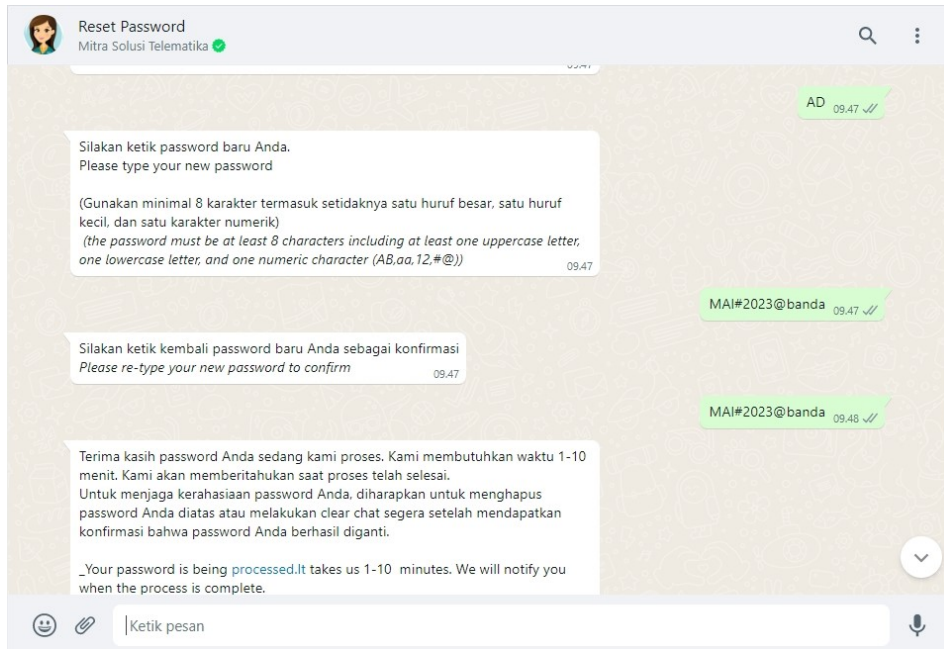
Reset Password
Mitra Solusi Telematika

AD 09.47

Silakan ketik password baru Anda.
Please type your new password

(Gunakan minimal 8 karakter termasuk setidaknya satu huruf besar, satu huruf kecil, dan satu karakter numerik)
(the password must be at least 8 characters including at least one uppercase letter, one lowercase letter, and one numeric character (AB,aa,12,#@)) 09.47

MAI#2023@banda 09.47

Silakan ketik kembali password baru Anda sebagai konfirmasi
Please re-type your new password to confirm 09.47

MAI#2023@banda 09.48

Terima kasih password Anda sedang kami proses. Kami membutuhkan waktu 1-10 menit. Kami akan memberitahukan saat proses telah selesai.
Untuk menjaga kerahasiaan password Anda, diharapkan untuk menghapus password Anda diatas atau melakukan clear chat segera setelah mendapatkan konfirmasi bahwa password Anda berhasil diganti.

_Your password is being processed.It takes us 1-10 minutes. We will notify you when the process is complete.

Ketik pesan